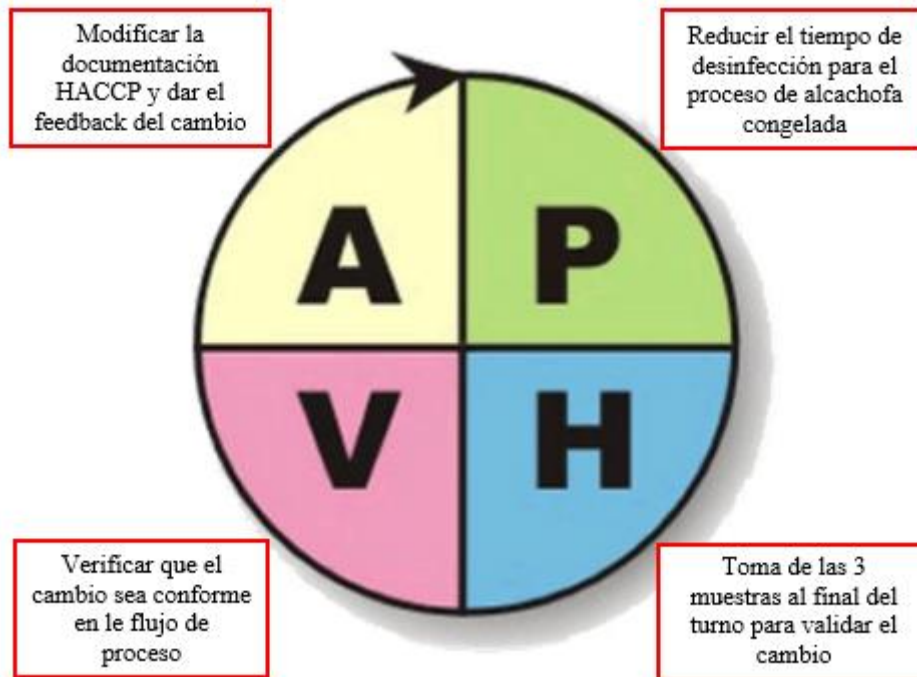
Modificar la documentación HACCP y dar el feedback del cambio

Reducir el tiempo de desinfección para el proceso de alcachofa congelada

A

P

V

H

Verificar que el cambio sea conforme en le flujo de proceso

Toma de las 3 muestras al final del turno para validar el cambio